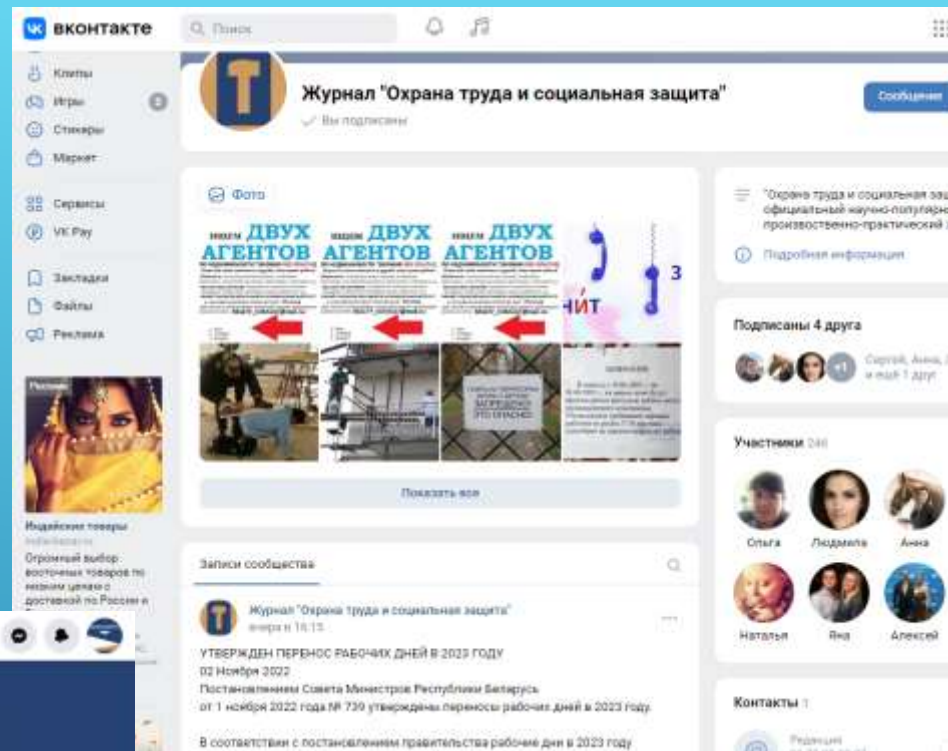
ВКОНТАКТЕ
Поиск

Клипы
Игры
Стикеры
Маркет
Сервисы
VK Pay
Закладки
Файлы
Реклама

Реклама
Индийские товары
Огромный выбор восточных товаров по низким ценам с доставкой по России и

Журнал "Охрана труда и социальная защита"
Вы подписаны
Сообщение

Фото
ДВУХ АГЕНТОВ
ДВУХ АГЕНТОВ
ДВУХ АГЕНТОВ
НИТ
3
Показать все

"Охрана труда и социальная защ... официальный научно-популярн... производственно-практический ...
Подробная информация

Подписаны 4 друга
Сергей, Анна, ... и ещё 1 друг

Участники 246
Ольга
Людмила
Анна
Наталья
Яна
Алексей

Записи сообщества

Журнал "Охрана труда и социальная защита"
вчера в 16:15
УТВЕРЖДЕН ПЕРЕНОС РАБОЧИХ ДНЕЙ В 2023 ГОДУ
02 Ноября 2022
Постановлением Совета Министров Республики Беларусь от 1 ноября 2022 года № 739 утверждены переносы рабочих дней в 2023 году.

В соответствии с постановлением правительства рабочие дни в 2023 году

Контакты 1
Редакция
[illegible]